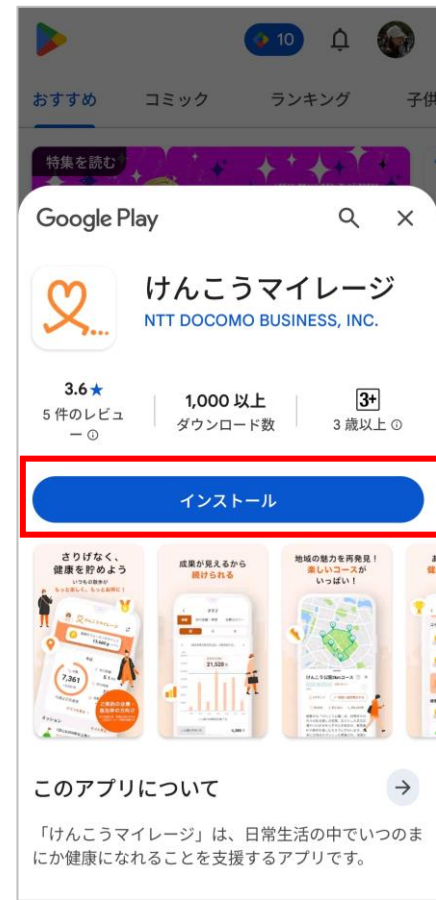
10

おすすめ　コミック　ランキング　子供

特集を読む

Google Play

けんこうマイレージ
NTT DOCOMO BUSINESS, INC.

3.6★
5 件のレビュー

1,000 以上
ダウンロード数

3+
3 歳以上

インストール

さりげなく、健康を貯めよう

成果が見えるから続けられる

地域の魅力を再発見！楽しいコースがいっぱい！

このアプリについて

「けんこうマイレージ」は、日常生活の中でいつのまにか健康になれることを支援するアプリです。